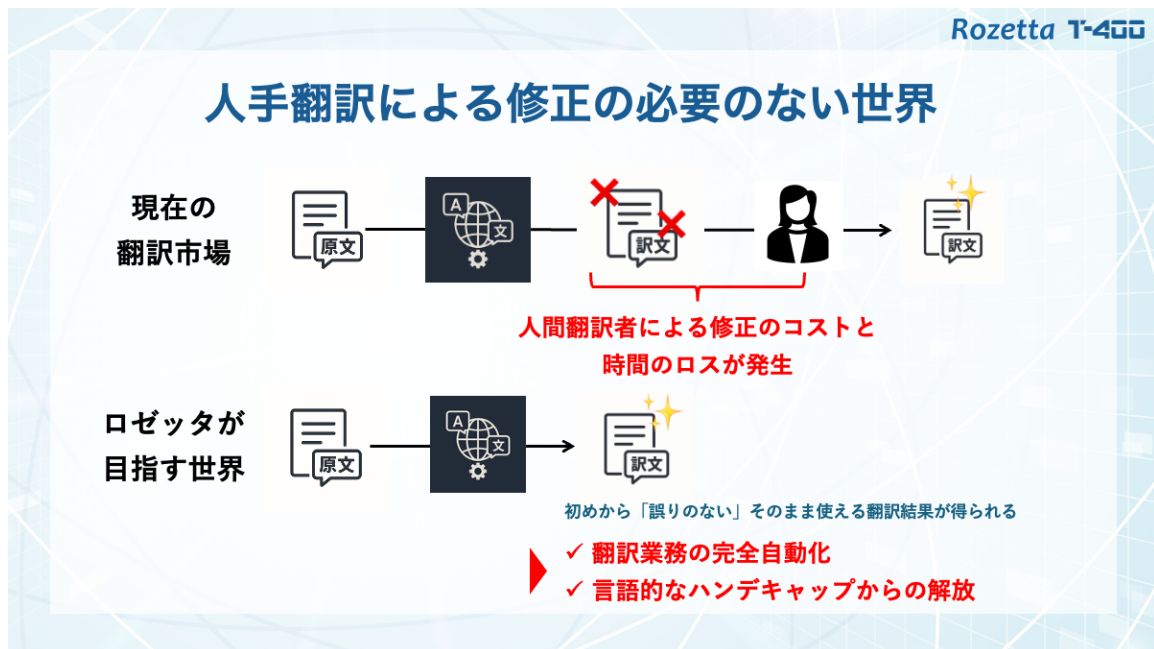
Rozetta T-400

人手翻訳による修正の必要のない世界

現在の翻訳市場

原文

A 文

訳文

訳文

人間翻訳者による修正のコストと時間のロスが発生

ロゼッタが目指す世界

原文

A 文

訳文

初めから「誤りのない」そのまま使える翻訳結果が得られる

✓ 翻訳業務の完全自動化
✓ 言語的なハンデキャップからの解放